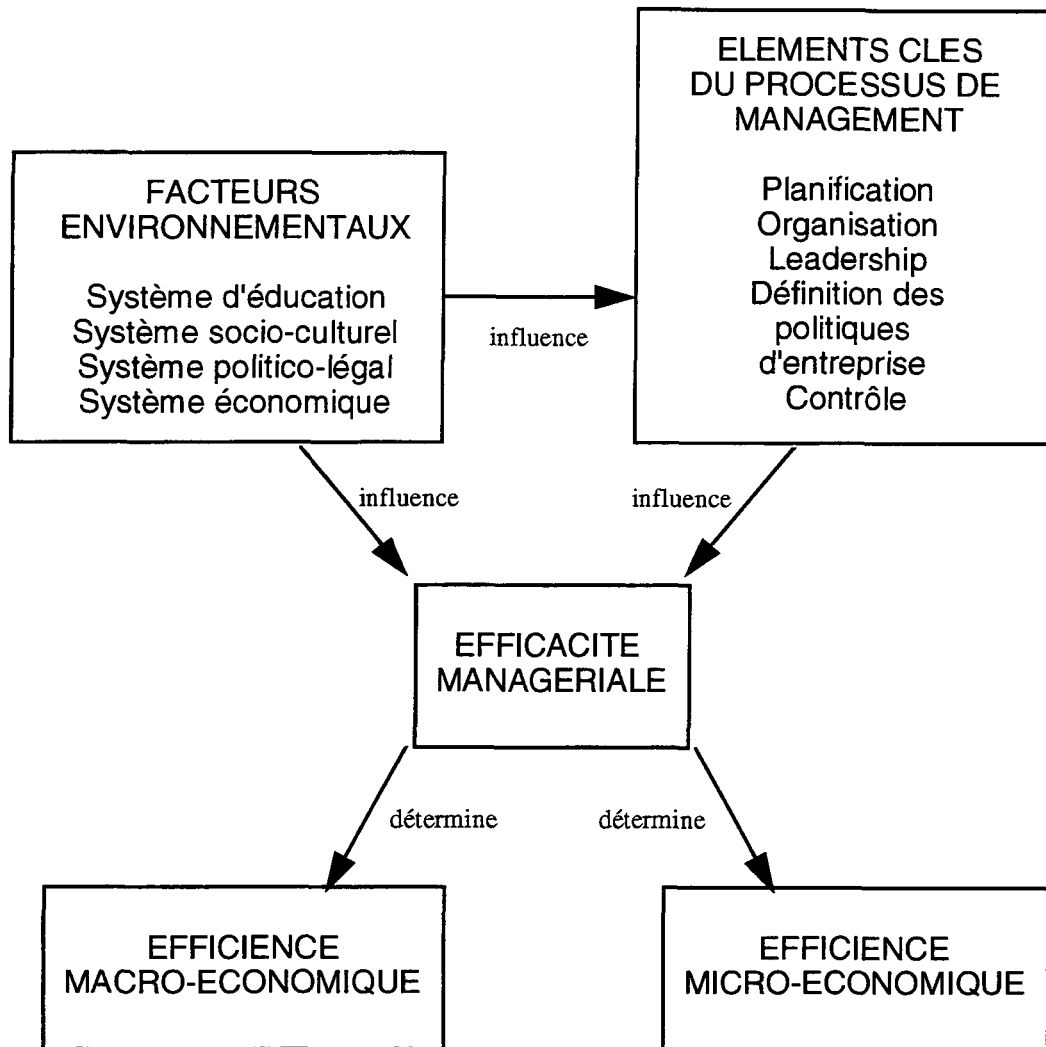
ELEMENTS CLES DU PROCESSUS DE MANAGEMENT

Planification
Organisation
Leadership
Définition des politiques d'entreprise
Contrôle

FACTEURS ENVIRONNEMENTAUX

Système d'éducation
Système socio-culturel
Système politico-légal
Système économique

influence

influence

influence

EFFICACITE MANAGERIALE

détermine

détermine

EFFICIENCE MACRO-ECONOMIQUE

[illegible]

EFFICIENCE MICRO-ECONOMIQUE